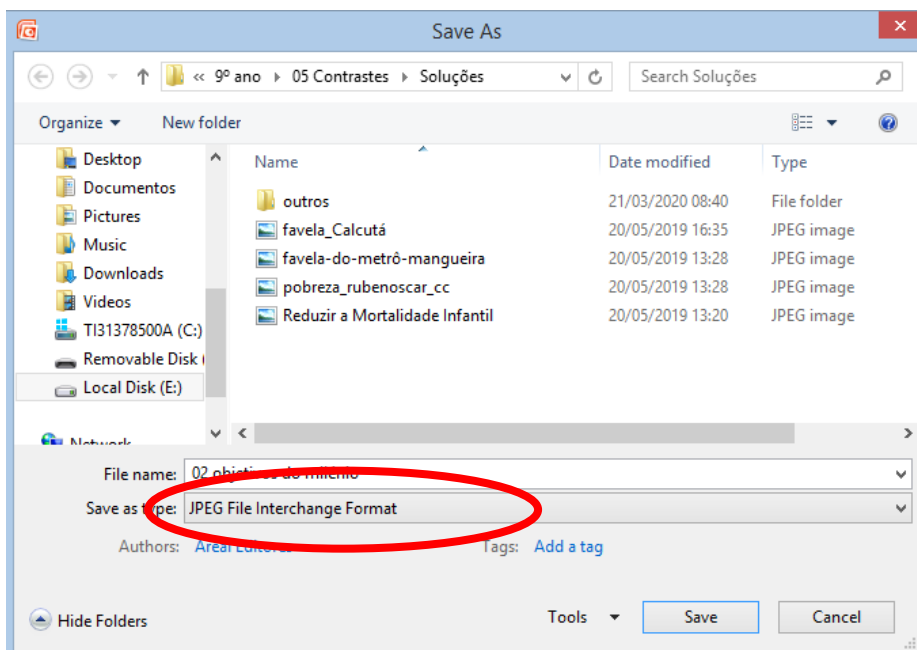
Save As

« 9º ano ▸ 05 Contrastes ▸ Soluções

Search Soluções

Organize ▾ New folder

Desktop
Documentos
Pictures
Music
Downloads
Videos
TI31378500A (C:)
Removable Disk (
Local Disk (E:)
Network

| Name | Date modified | Type |
|---|---|---|
| outros | 21/03/2020 08:40 | File folder |
| favela_Calcutá | 20/05/2019 16:35 | JPEG image |
| favela-do-metrô-mangueira | 20/05/2019 13:28 | JPEG image |
| pobreza_rubenoscar_cc | 20/05/2019 13:28 | JPEG image |
| Reduzir a Mortalidade Infantil | 20/05/2019 13:20 | JPEG image |

File name: 02 objetivos do milenio

Save as type: JPEG File Interchange Format

Authors: Areal Editores

Tags: Add a tag

Hide Folders

Tools ▾

Save

Cancel